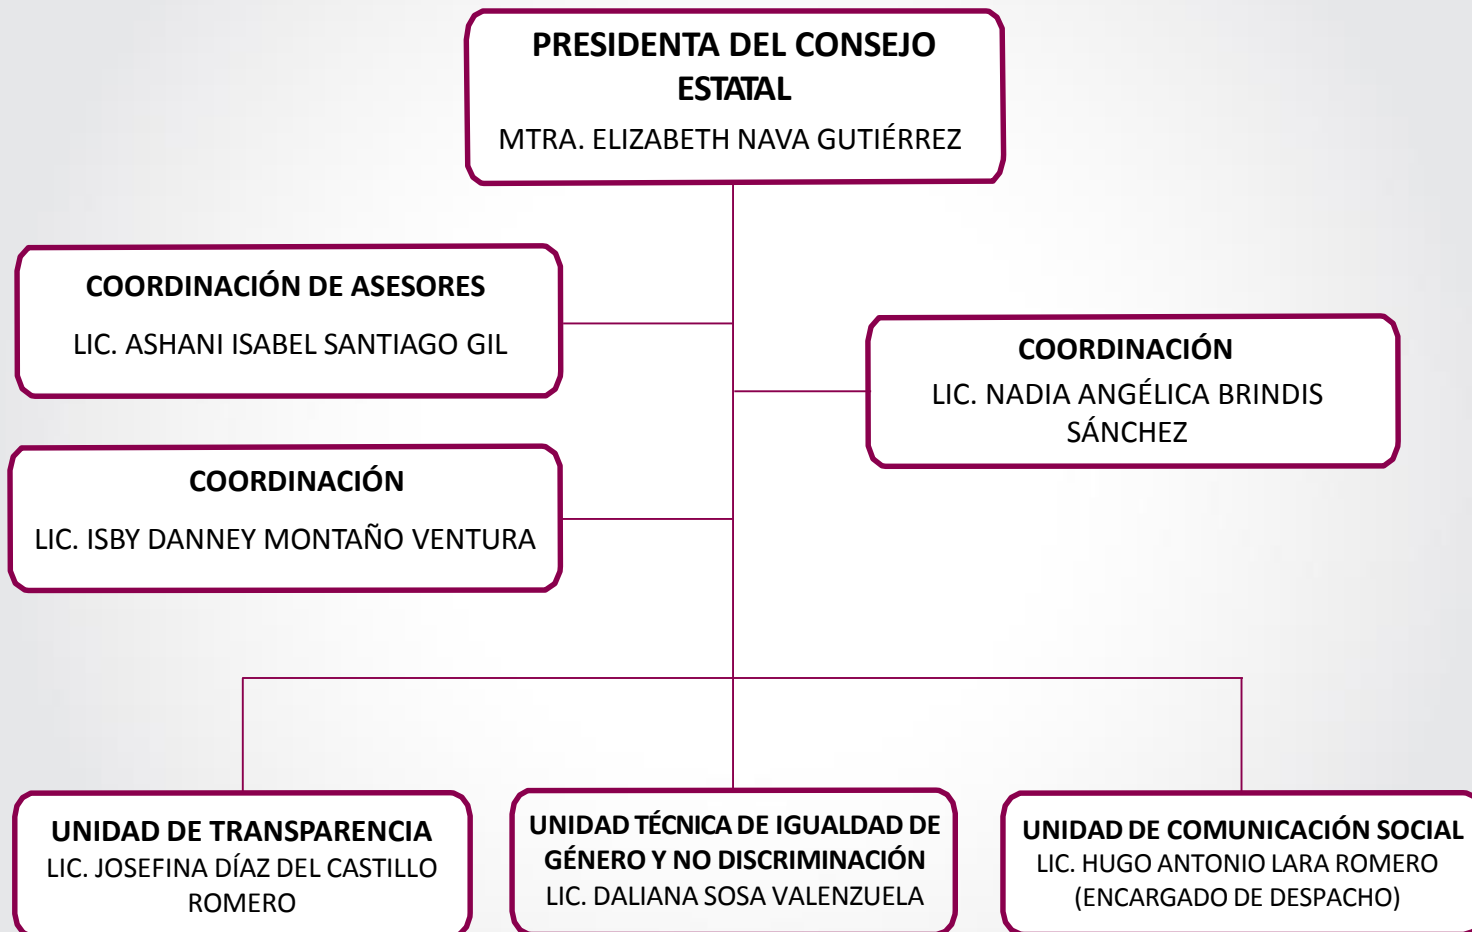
PRESIDENTA DEL CONSEJO ESTATAL
MTRA. ELIZABETH NAVA GUTIÉRREZ

COORDINACIÓN DE ASESORES
LIC. ASHANI ISABEL SANTIAGO GIL

COORDINACIÓN
LIC. NADIA ANGÉLICA BRINDIS SÁNCHEZ

COORDINACIÓN
LIC. ISBY DANNEY MONTAÑO VENTURA

UNIDAD DE TRANSPARENCIA
LIC. JOSEFINA DÍAZ DEL CASTILLO ROMERO

UNIDAD TÉCNICA DE IGUALDAD DE GÉNERO Y NO DISCRIMINACIÓN
LIC. DALIANA SOSA VALENZUELA

UNIDAD DE COMUNICACIÓN SOCIAL
LIC. HUGO ANTONIO LARA ROMERO
(ENCARGADO DE DESPACHO)